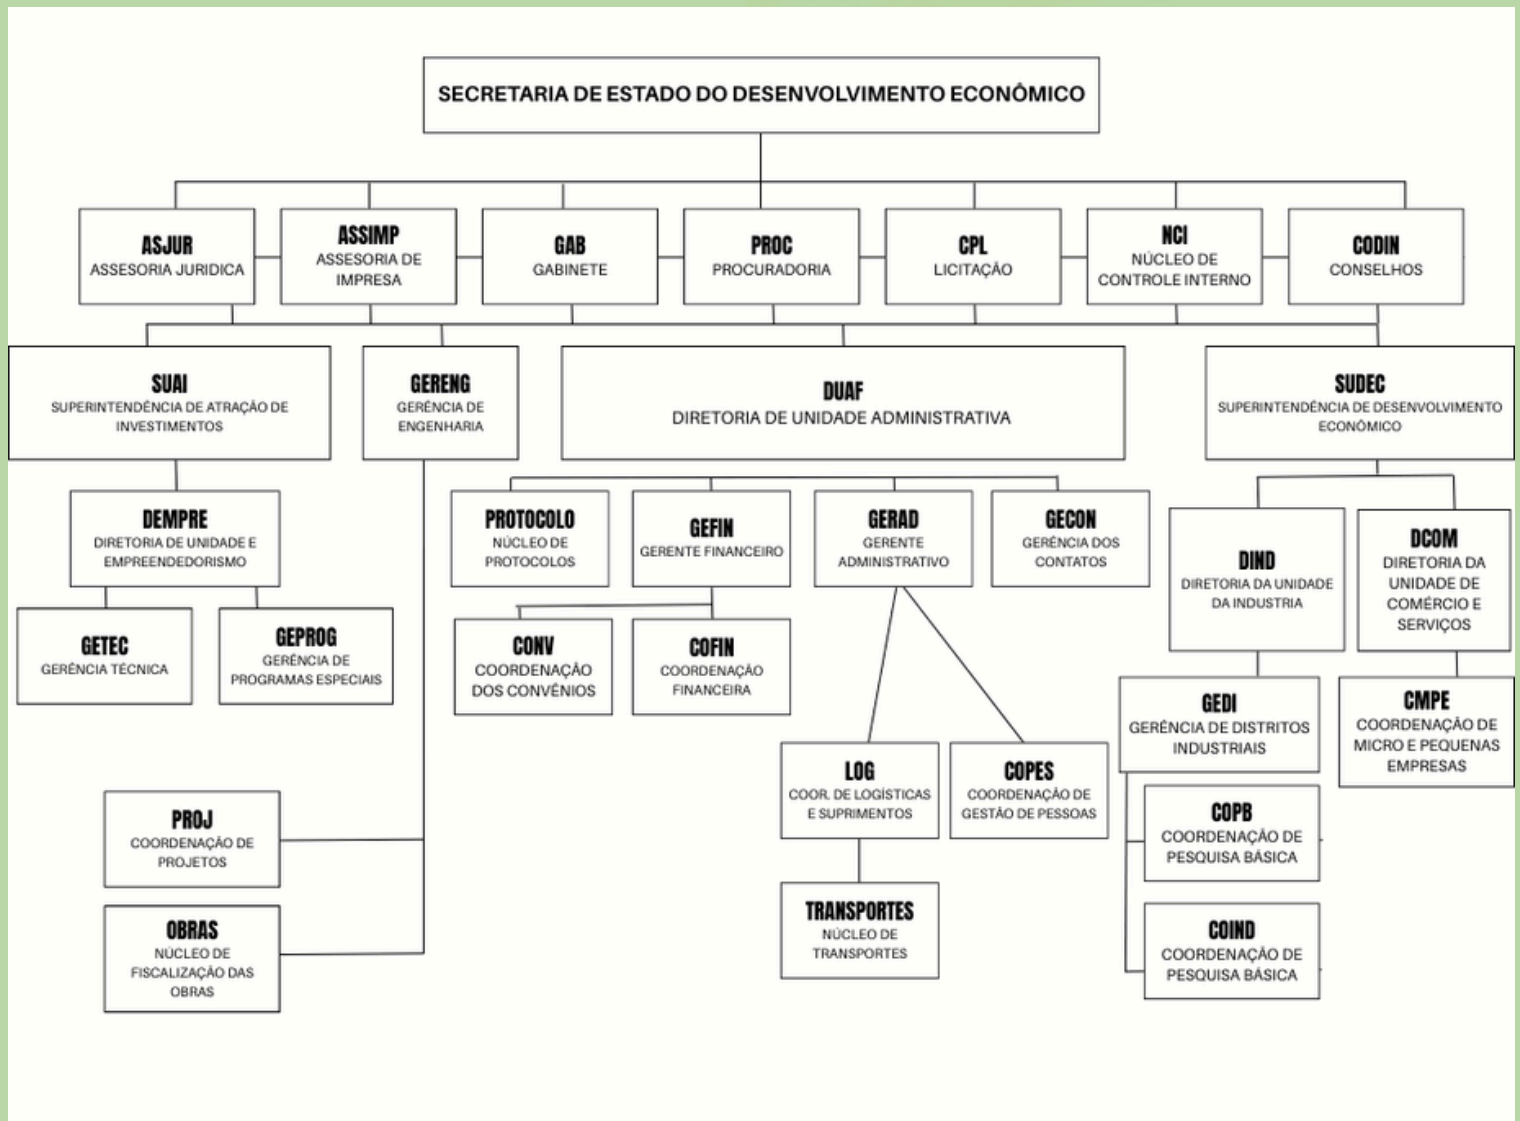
SECRETARIA DE ESTADO DO DESENVOLVIMENTO ECONÔMICO

ASJUR
ASSESORIA JURIDICA

ASSIMP
ASSESORIA DE IMPRESA

GAB
GABINETE

PROC
PROCURADORIA

CPL
LICITAÇÃO

NCI
NÚCLEO DE CONTROLE INTERNO

CODIN
CONSELHOS

SUAI
SUPERINTENDÊNCIA DE ATRAÇÃO DE INVESTIMENTOS

GERENG
GERÊNCIA DE ENGENHARIA

DUAF
DIRETORIA DE UNIDADE ADMINISTRATIVA

SUDEC
SUPERINTENDÊNCIA DE DESENVOLVIMENTO ECONÔMICO

DEMPRE
DIRETORIA DE UNIDADE E EMPREENDEDORISMO

GETEC
GERÊNCIA TÉCNICA

GEPROG
GERÊNCIA DE PROGRAMAS ESPECIAIS

PROTOCOLO
NÚCLEO DE PROTOCOLOS

GEFIN
GERENTE FINANCEIRO

GERAD
GERENTE ADMINISTRATIVO

GECON
GERÊNCIA DOS CONTATOS

CONV
COORDENAÇÃO DOS CONVÊNIOS

COFIN
COORDENAÇÃO FINANCEIRA

DIND
DIRETORIA DA UNIDADE DA INDUSTRIA

DCOM
DIRETORIA DA UNIDADE DE COMÉRCIO E SERVIÇOS

GEDI
GERÊNCIA DE DISTRITOS INDUSTRIAIS

CMPE
COORDENAÇÃO DE MICRO E PEQUENAS EMPRESAS

LOG
COOR. DE LOGISTICAS E SUPRIMENTOS

COPES
COORDENAÇÃO DE GESTÃO DE PESSOAS

PROJ
COORDENAÇÃO DE PROJETOS

COPB
COORDENAÇÃO DE PESQUISA BÁSICA

OBRAS
NÚCLEO DE FISCALIZAÇÃO DAS OBRAS

TRANSPORTES
NÚCLEO DE TRANSPORTES

COIND
COORDENAÇÃO DE PESQUISA BÁSICA